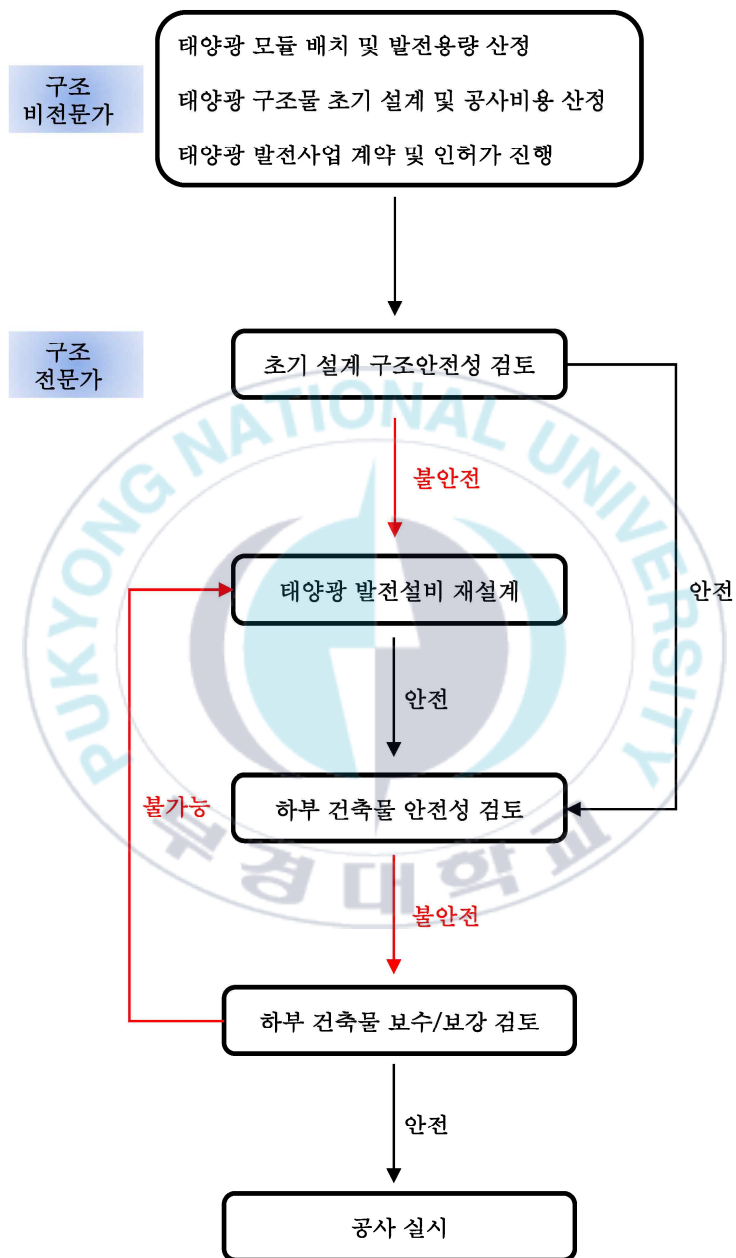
구조
비전문가

태양광 모듈 배치 및 발전용량 산정
태양광 구조물 초기 설계 및 공사비용 산정
태양광 발전사업 계약 및 인허가 진행

구조
전문가

초기 설계 구조안전성 검토

불안전

태양광 발전설비 재설계

안전

안전

불가능

하부 건축물 안전성 검토

불안전

하부 건축물 보수/보강 검토

안전

공사 실시

PUKYONG NATIONAL UNIVERSITY

부경대학교